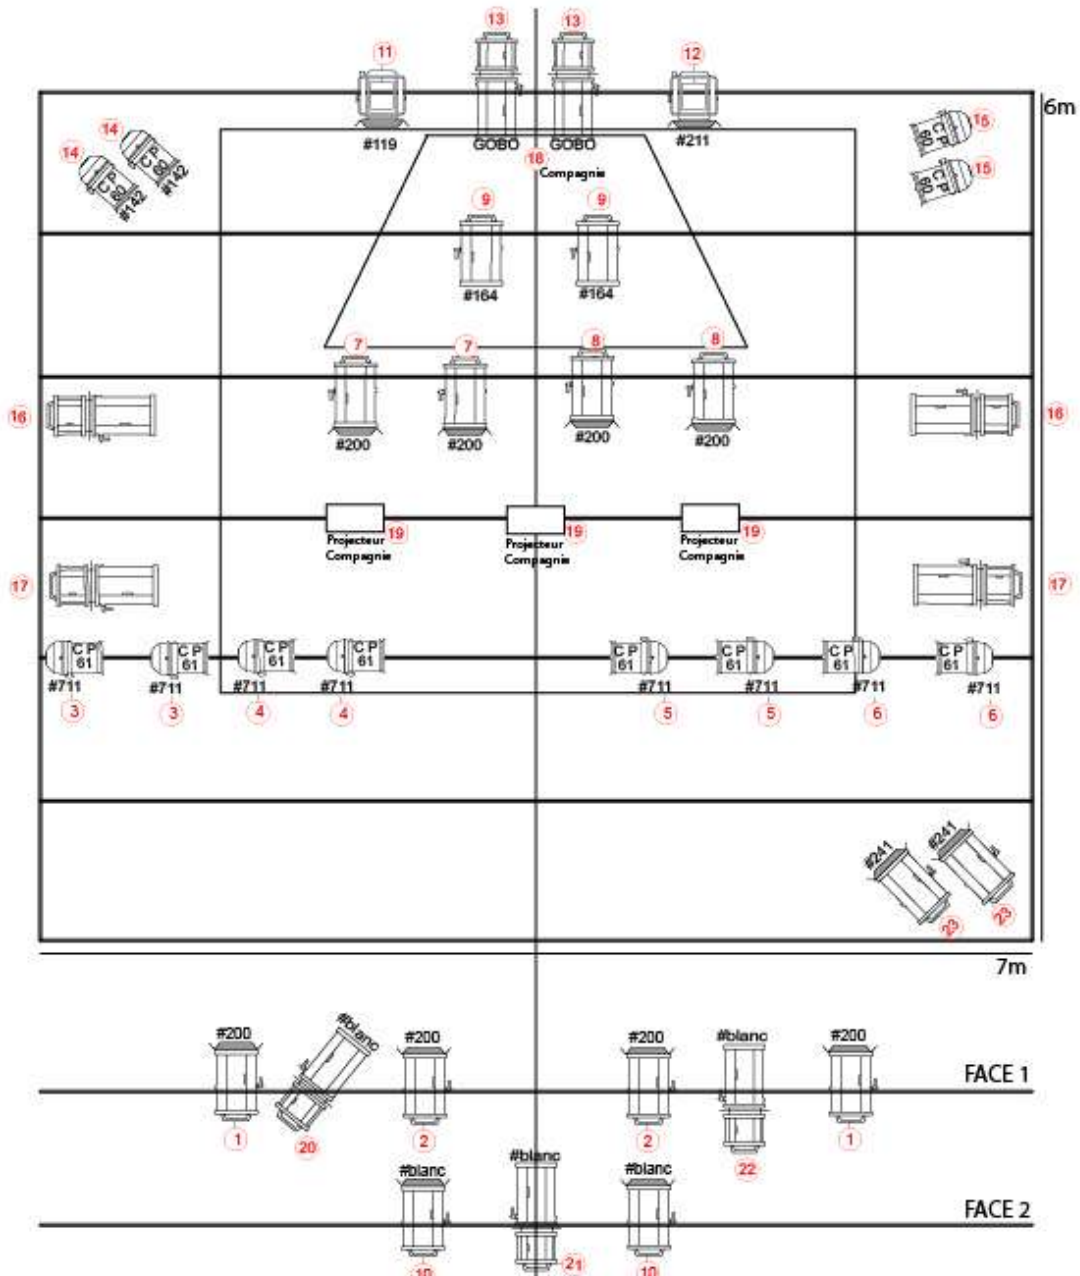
13 13
11 12
6m
#119 GOBO GOBO #211
14 14
15
CP 60 CP 60
#142 #142
18
Compagnie
15
CP 60 CP 60
9 9
#164 #164
7 7 8 8
16 16
#200 #200 #200 #200
Projecteur Compagnie 19
Projecteur Compagnie 19
Projecteur Compagnie 19
17 17
CP 61 CP 61 CP 61 CP 61 CP 61 CP 61 CP 61 CP 61
#711 #711 #711 #711 #711 #711 #711 #711
3 3 4 4 5 5 6 6
#241 #241
23 23
7m
#200 #blanc #200 #200 #blanc #200
FACE 1
1 20 2 2 22 1
#blanc #blanc #blanc
FACE 2
10 21 10